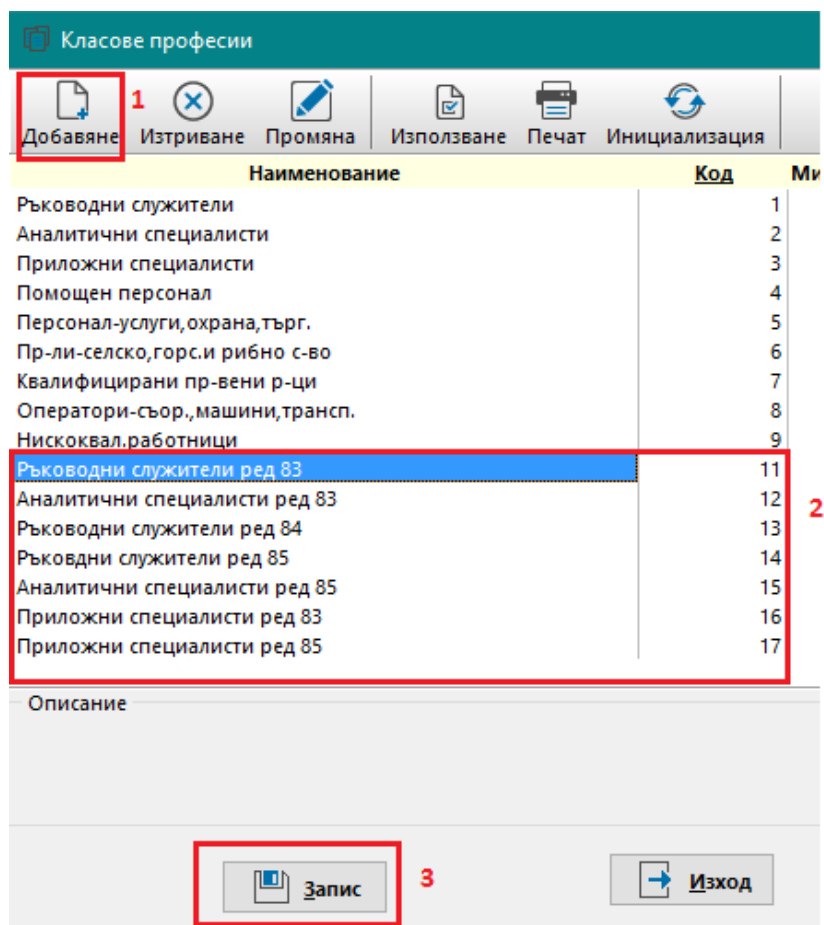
Класове професии

1

Добавяне Изтриване Промяна Използване Печат Инициализация

| Наименование | Код | Ми |
|---|---|---|
| Ръководни служители | 1 | |
| Аналитични специалисти | 2 | |
| Приложни специалисти | 3 | |
| Помощен персонал | 4 | |
| Персонал-услуги,охрана,търг. | 5 | |
| Пр-ли-селско,горс.и рибно с-во | 6 | |
| Квалифицирани пр-вени р-ци | 7 | |
| Оператори-сьор.,машини,трансп. | 8 | |
| Нискоквал.работници | 9 | |
| Ръководни служители ред 83 | 11 | |
| Аналитични специалисти ред 83 | 12 | |
| Ръководни служители ред 84 | 13 | |
| Ръководни служители ред 85 | 14 | |
| Аналитични специалисти ред 85 | 15 | |
| Приложни специалисти ред 83 | 16 | |
| Приложни специалисти ред 85 | 17 | |

2

Описание

Запис

3

Изход